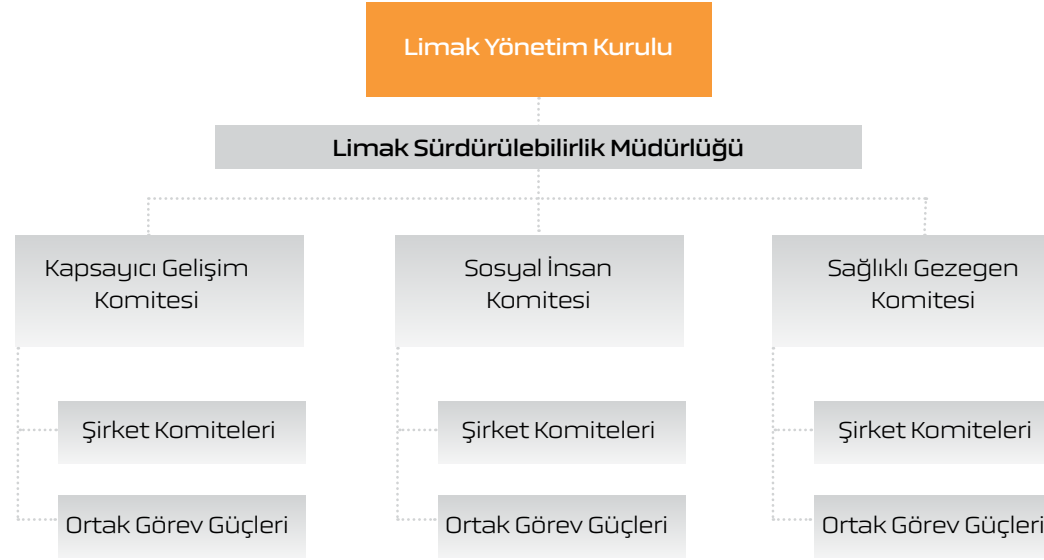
Limak Yönetim Kurulu

Limak Sürdürülebilirlik Müdürlüğü

Kapsayıcı Gelişim Komitesi

Şirket Komiteleri

Ortak Görev Güçleri

Sosyal İnsan Komitesi

Şirket Komiteleri

Ortak Görev Güçleri

Sağlıklı Gezegen Komitesi

Şirket Komiteleri

Ortak Görev Güçleri